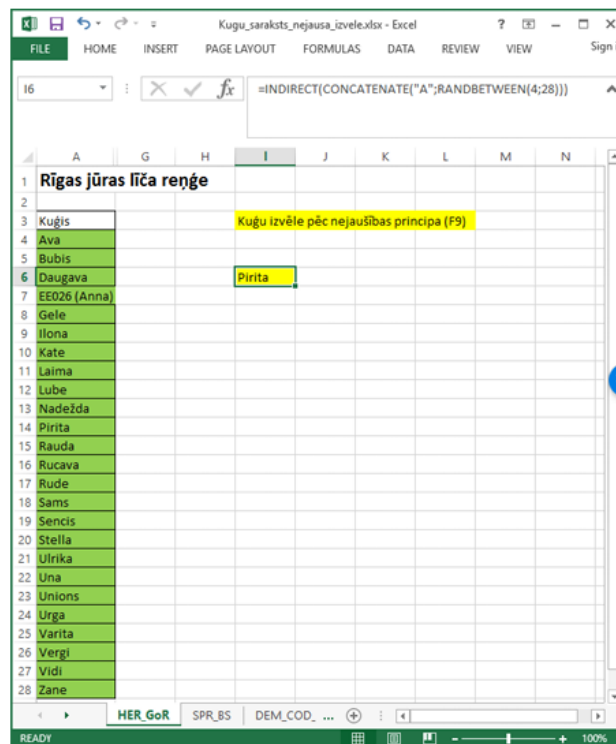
Kugu_saraksts_nejausa_izvele.xlsx - Excel

? – □ ×

FILE HOME INSERT PAGE LAYOUT FORMULAS DATA REVIEW VIEW Sign

I6

$f_x$ =INDIRECT(CONCATENATE("A";RANDBETWEEN(4;28)))

| | A | G | H | I | J | K | L | M | N |
|---|---|---|---|---|---|---|---|---|---|
| 1 | Rīgas jūras līča reņģe | | | | | | | | |
| 2 | | | | | | | | | |
| 3 | Kuģis | | | Kuģu izvēle pēc nejaušības principa (F9) | | | | | |
| 4 | Ava | | | | | | | | |
| 5 | Bubis | | | | | | | | |
| 6 | Daugava | | | Pirita | | | | | |
| 7 | EE026 (Anna) | | | | | | | | |
| 8 | Gele | | | | | | | | |
| 9 | Ilona | | | | | | | | |
| 10 | Kate | | | | | | | | |
| 11 | Laima | | | | | | | | |
| 12 | Lube | | | | | | | | |
| 13 | Nadežda | | | | | | | | |
| 14 | Pirita | | | | | | | | |
| 15 | Rauda | | | | | | | | |
| 16 | Rucava | | | | | | | | |
| 17 | Rude | | | | | | | | |
| 18 | Sams | | | | | | | | |
| 19 | Sencis | | | | | | | | |
| 20 | Stella | | | | | | | | |
| 21 | Ulrika | | | | | | | | |
| 22 | Una | | | | | | | | |
| 23 | Unions | | | | | | | | |
| 24 | Urga | | | | | | | | |
| 25 | Varita | | | | | | | | |
| 26 | Vergi | | | | | | | | |
| 27 | Vidi | | | | | | | | |
| 28 | Zane | | | | | | | | |

HER_GoR SPR_BS DEM_COD_ ...

READY 100%